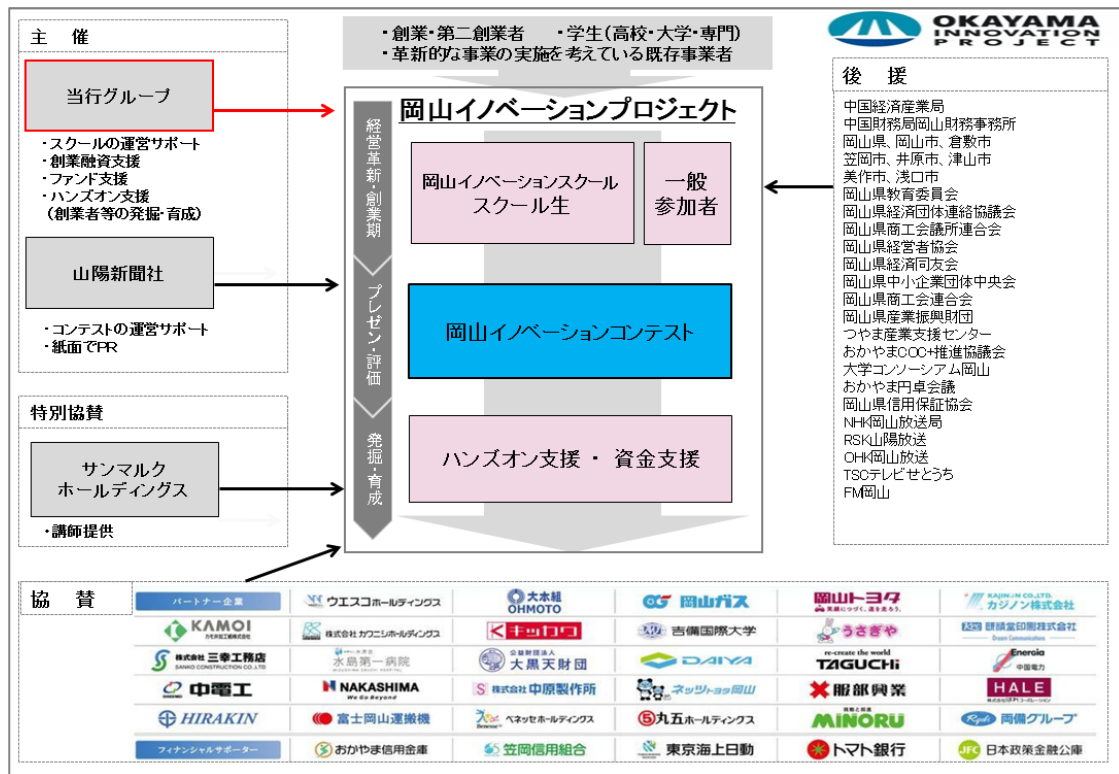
主　催

当行グループ

・スクールの運営サポート
・創業融資支援
・ファンド支援
・ハンズオン支援
（創業者等の発掘・育成）

山陽新聞社

・コンテストの運営サポート
・紙面でPR

特別協賛

サンマルク
ホールディングス

・講師提供

・創業・第二創業者　・学生（高校・大学・専門）
・革新的な事業の実施を考えている既存事業者

OKAYAMA INNOVATION PROJECT

岡山イノベーションプロジェクト

経営革新・創業期

プレゼン・評価

発掘・育成

岡山イノベーションスクール
スクール生

一般
参加者

岡山イノベーションコンテスト

ハンズオン支援 ・ 資金支援

後　援

中国経済産業局
中国財務局岡山財務事務所
岡山県、岡山市、倉敷市
笠岡市、井原市、津山市
美作市、浅口市
岡山県教育委員会
岡山県経済団体連絡協議会
岡山県商工会議所連合会
岡山県経営者協会
岡山県経済同友会
岡山県中小企業団体中央会
岡山県商工会連合会
岡山県産業振興財団
つやま産業支援センター
おかやまCOC+推進協議会
大学コンソーシアム岡山
おかやま円卓会議
岡山県信用保証協会
NHK岡山放送局
RSK山陽放送
OHK岡山放送
TSCテレビせとうち
FM岡山

協　賛

| パートナー企業 | ウエスコホールディングス | 大本組 OHMOTO | 岡山ガス | 岡山トヨタ | カジノン株式会社 |
|---|---|---|---|---|---|
| KAMOI | 株式会社カワニシホールディングス | キッコウ | 吉備国際大学 | うさぎや | 研精堂印刷株式会社 |
| 株式会社 三幸工務店 | 水島第一病院 | 大黒天財団 | DAIYA | TAGUCHI | Energia 中国電力 |
| 中電工 | NAKASHIMA We Go Beyond | 株式会社中原製作所 | ネッツトヨタ岡山 | 服部興業 | HALE |
| HIRAKIN | 富士岡山運搬機 | ベネッセホールディングス | 丸五ホールディングス | MINORU | 両備グループ |
| フィナンシャルサポーター | おかやま信用金庫 | 笠岡信用組合 | 東京海上日動 | トマト銀行 | 日本政策金融公庫 |